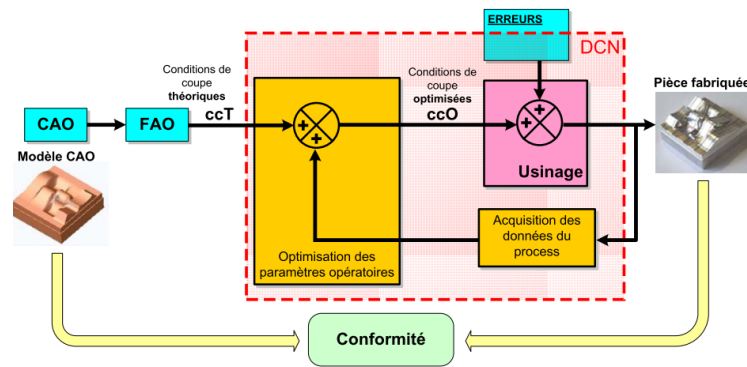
ERREURS

DCN

Conditions de coupe théoriques ccT

Conditions de coupe optimisées ccO

Pièce fabriquée

CAO

FAO

Modèle CAO

+
+

+
+

Usinage

Optimisation des paramètres opératoires

Acquisition des données du process

Conformité